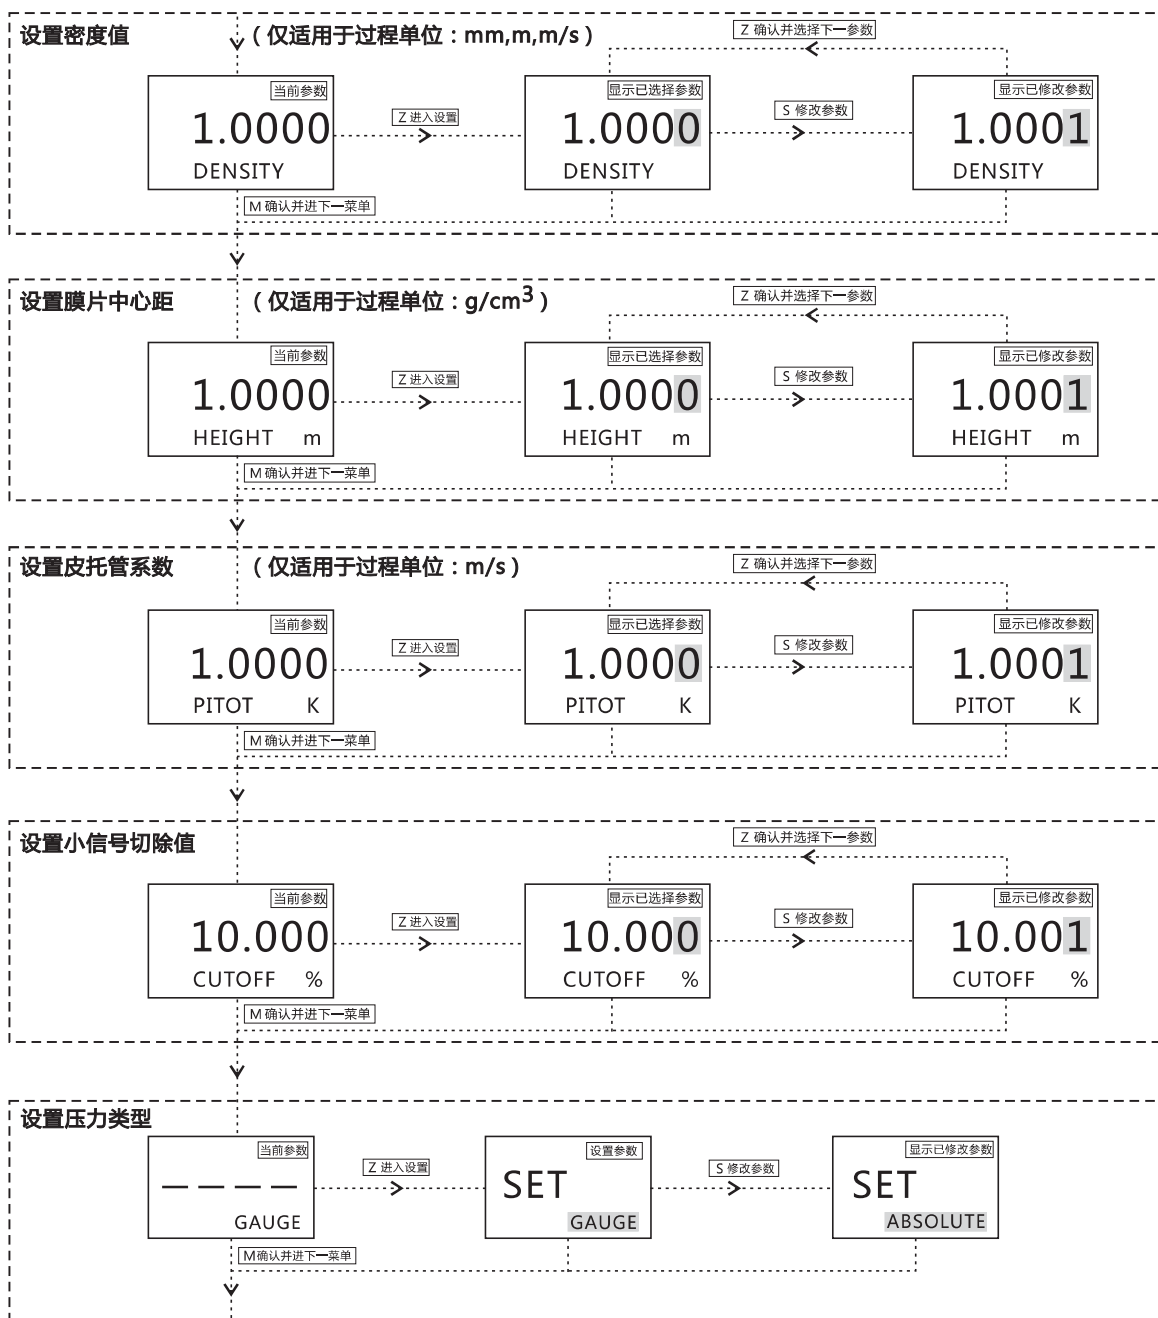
设置密度值
（仅适用于过程单位：mm,m,m/s）

Z 确认并选择下一参数

当前参数
1.0000
DENSITY

Z 进入设置

显示已选择参数
1.0000
DENSITY

S 修改参数

显示已修改参数
1.0001
DENSITY

M 确认并进下一菜单

设置膜片中心距
（仅适用于过程单位：g/cm$^3$）

Z 确认并选择下一参数

当前参数
1.0000
HEIGHT m

Z 进入设置

显示已选择参数
1.0000
HEIGHT m

S 修改参数

显示已修改参数
1.0001
HEIGHT m

M 确认并进下一菜单

设置皮托管系数
（仅适用于过程单位：m/s）

Z 确认并选择下一参数

当前参数
1.0000
PITOT K

Z 进入设置

显示已选择参数
1.0000
PITOT K

S 修改参数

显示已修改参数
1.0001
PITOT K

M 确认并进下一菜单

设置小信号切除值

Z 确认并选择下一参数

当前参数
10.000
CUTOFF %

Z 进入设置

显示已选择参数
10.000
CUTOFF %

S 修改参数

显示已修改参数
10.001
CUTOFF %

M 确认并进下一菜单

设置压力类型

当前参数
— — — —
GAUGE

Z 进入设置

设置参数
SET
GAUGE

S 修改参数

显示已修改参数
SET
ABSOLUTE

M确认并进下一菜单